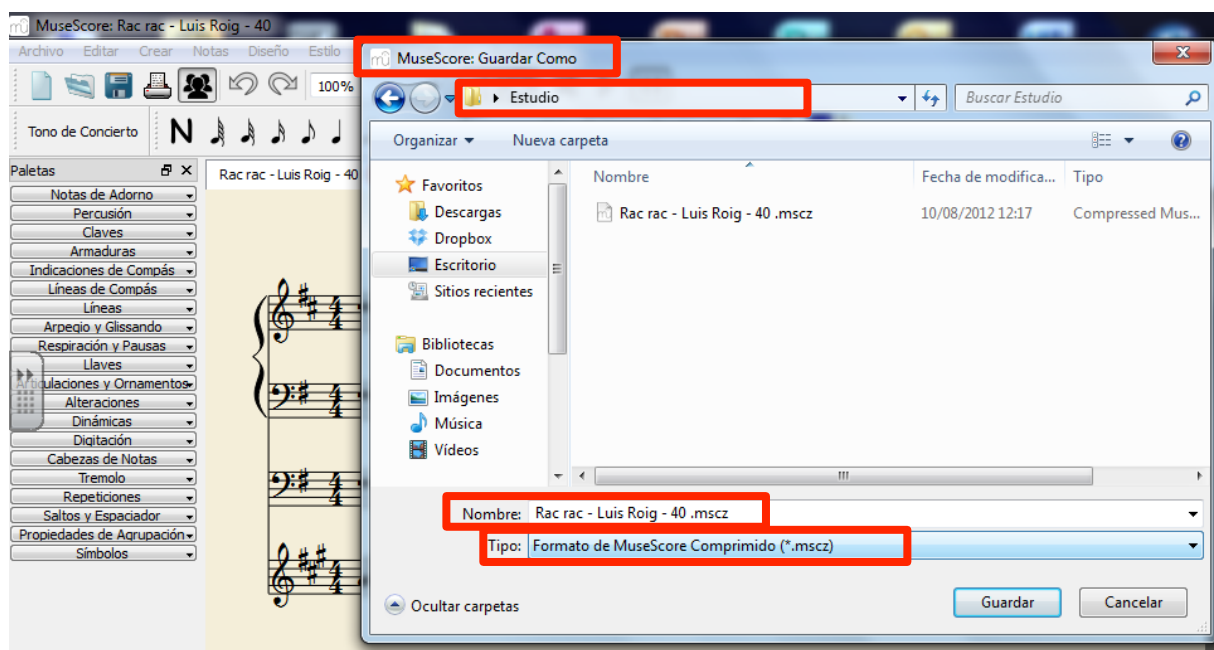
MuseScore: Rac rac - Luis Roig - 40

Archivo Editar Crear Notas Diseño Estilo

100%

Tono de Concierto

Paletas

Notas de Adorno
Percusión
Claves
Armaduras
Indicaciones de Compás
Líneas de Compás
Líneas
Arpegio y Glissando
Respiración y Pausas
Llaves
Articulaciones y Ornamentos
Alteraciones
Dinámicas
Digitación
Cabezas de Notas
Tremolo
Repeticiones
Saltos y Espaciador
Propiedades de Agrupación
Símbolos

Rac rac - Luis Roig - 40

MuseScore: Guardar Como

Estudio

Buscar Estudio

Organizar ▾ Nueva carpeta

Favoritos
Descargas
Dropbox
Escritorio
Sitios recientes

Bibliotecas
Documentos
Imágenes
Música
Vídeos

| Nombre | Fecha de modifica... | Tipo |
|---|---|---|
| Rac rac - Luis Roig - 40 .mscz | 10/08/2012 12:17 | Compressed Mus... |

Nombre: Rac rac - Luis Roig - 40 .mscz

Tipo: Formato de MuseScore Comprimido (*.mscz)

Ocultar carpetas

Guardar Cancelar